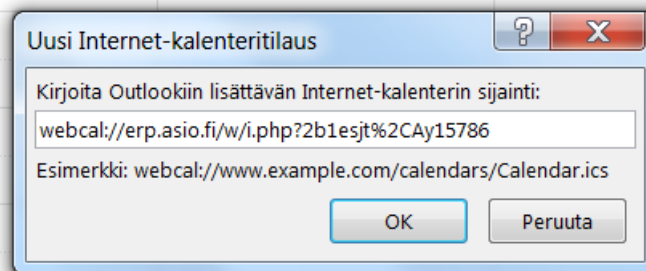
Uusi Internet-kalenteritilaus

?

X

Kirjoita Outlookiin lisättävän Internet-kalenterin sijainti:

webcal://erp.asio.fi/w/i.php?2b1esjt%2CAy15786

Esimerkki: webcal://www.example.com/calendars/Calendar.ics

OK

Peruuta